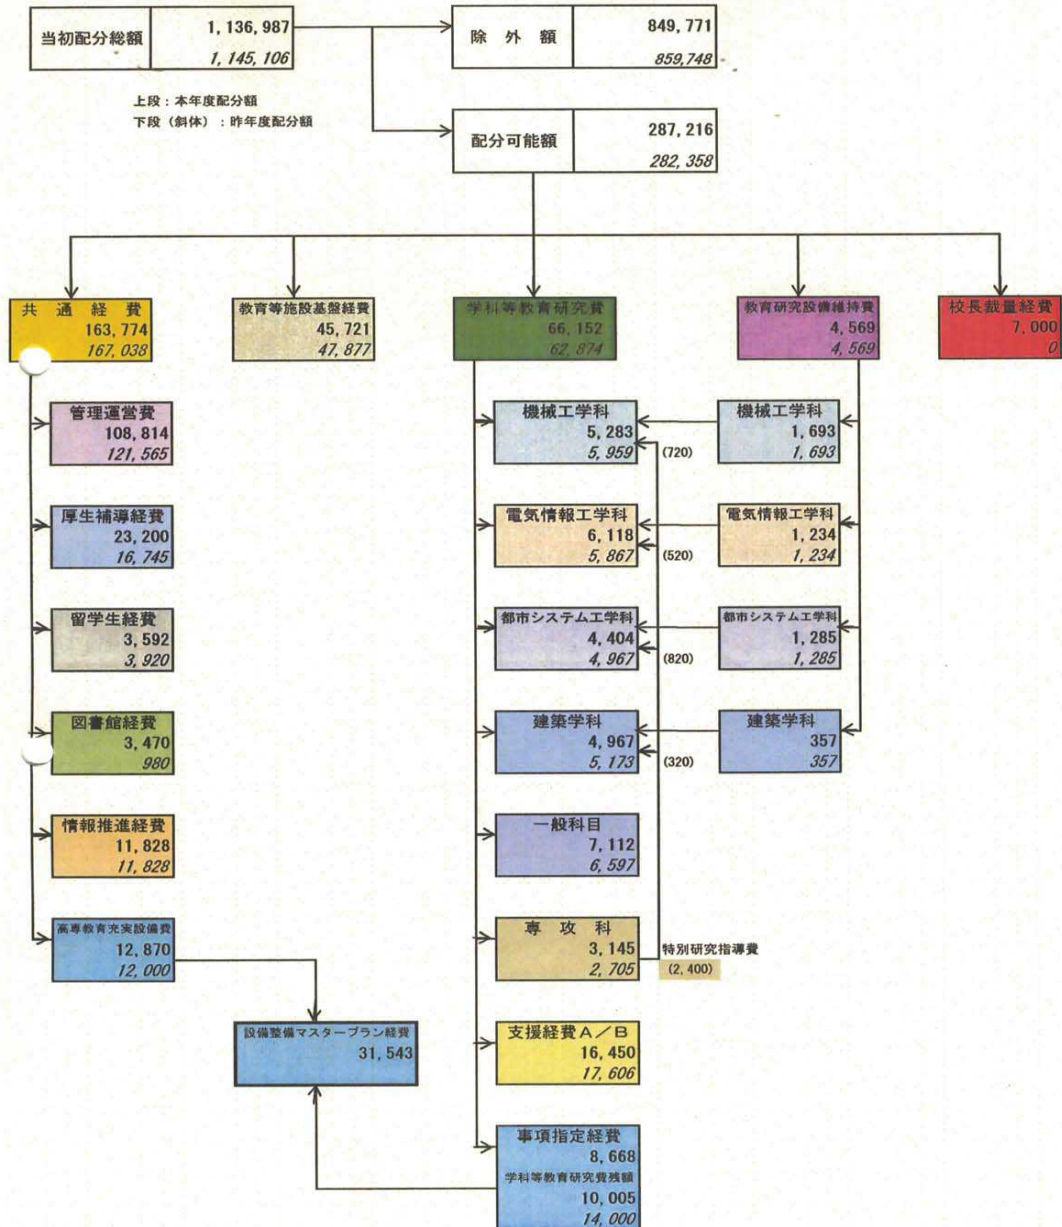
当初配分総額 1, 136, 987
1, 145, 106

除 外 額 849, 771
859,748

上段：本年度配分額
下段（斜体）：昨年度配分額

配分可能額 287, 216
282, 358

共 通 経 費
163, 774
167, 038

教育等施設基盤経費
45, 721
47, 877

学科等教育研究費
66, 152
62, 874

教育研究設備維持費
4, 569
4, 569

校長裁量経費
7, 000
0

管理運営費
108, 814
121, 565

厚生補導経費
23, 200
16, 745

留学生経費
3, 592
3, 920

図書館経費
3, 470
980

情報推進経費
11, 828
11, 828

高専教育充実設備費
12, 870
12, 000

設備整備マスタープラン経費
31, 543

機械工学科
5, 283
5, 959
(720)

電気情報工学科
6, 118
5, 867
(520)

都市システム工学科
4, 404
4, 967
(820)

建築学科
4, 967
5, 173
(320)

一般科目
7, 112
6, 597

専 攻 科
3, 145
2, 705
特別研究指導費
(2, 400)

支援経費A／B
16, 450
17, 606

事項指定経費
8, 668
学科等教育研究費残額
10, 005
14, 000

機械工学科
1, 693
1, 693

電気情報工学科
1, 234
1, 234

都市システム工学科
1, 285
1, 285

建築学科
357
357